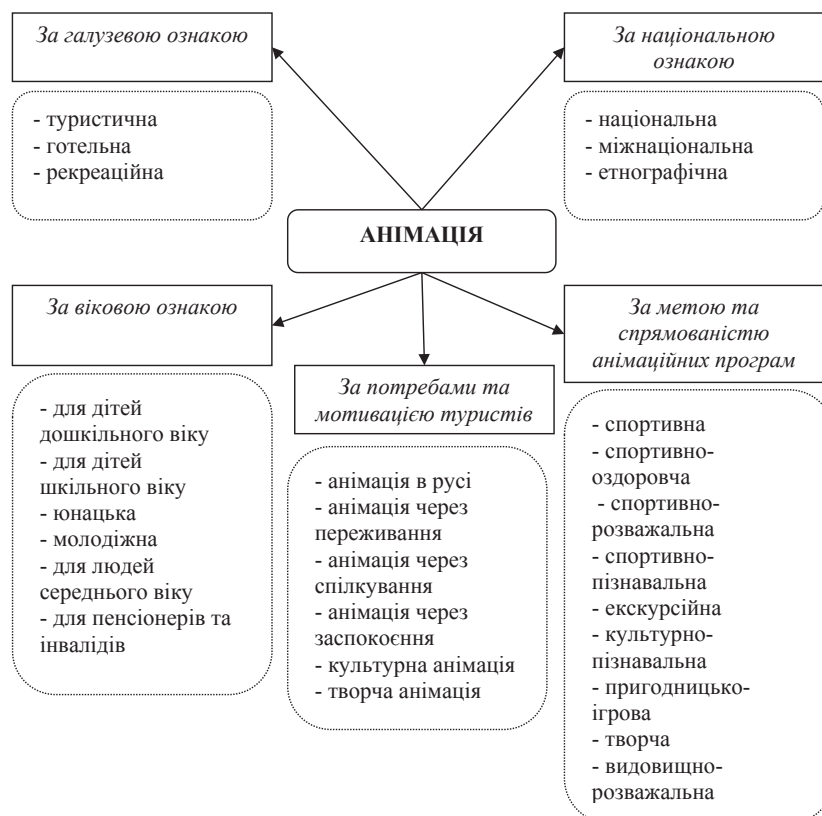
За галузевою ознакою

- туристична
- готельна
- рекреаційна

За національною ознакою

- національна
- міжнаціональна
- етнографічна

АНІМАЦІЯ

За віковою ознакою

- для дітей дошкільного віку
- для дітей шкільного віку
- юнацька
- молодіжна
- для людей середнього віку
- для пенсіонерів та інвалідів

За потребами та мотивацією туристів

- анімація в русі
- анімація через переживання
- анімація через спілкування
- анімація через заспокоєння
- культурна анімація
- творча анімація

За метою та спрямованістю анімаційних програм

- спортивна
- спортивно-оздоровча
- спортивно-розважальна
- спортивно-пізнавальна
- екскурсійна
- культурно-пізнавальна
- пригодницько-ігрова
- творча
- видовищно-розважальна